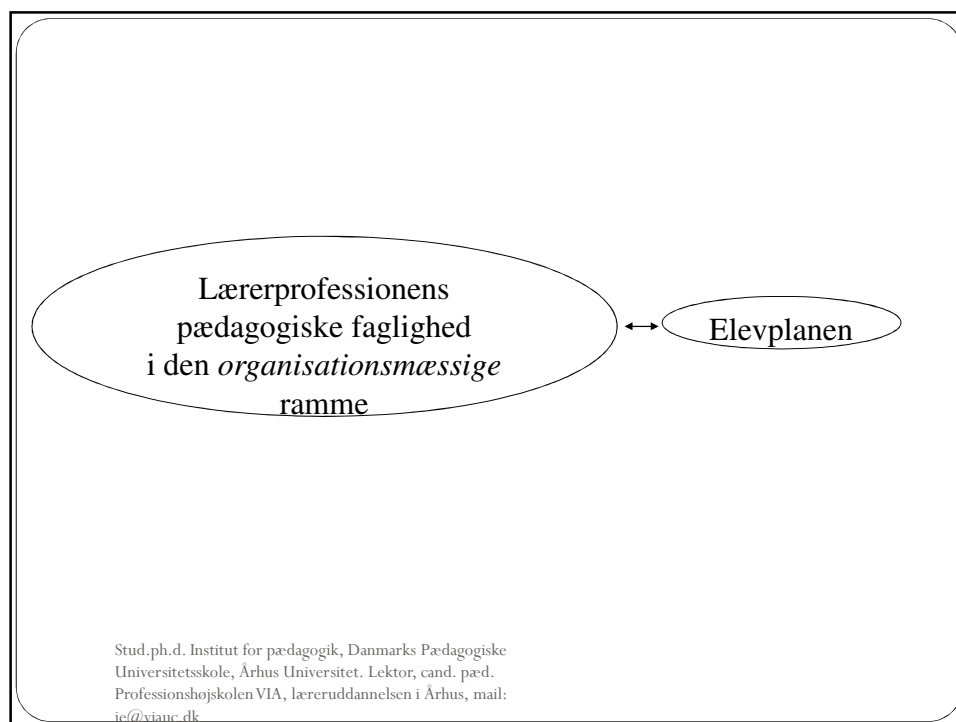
Lærerprofessionens pædagogiske faglighed i den *organisationsmæssige* ramme

Elevplanen

Stud.ph.d. Institut for pædagogik, Danmarks Pædagogiske Universitetsskole, Århus Universitet. Lektor, cand. pæd. Professionshøjskolen VIA, læreruddannelsen i Århus, mail: je@viauc.dk